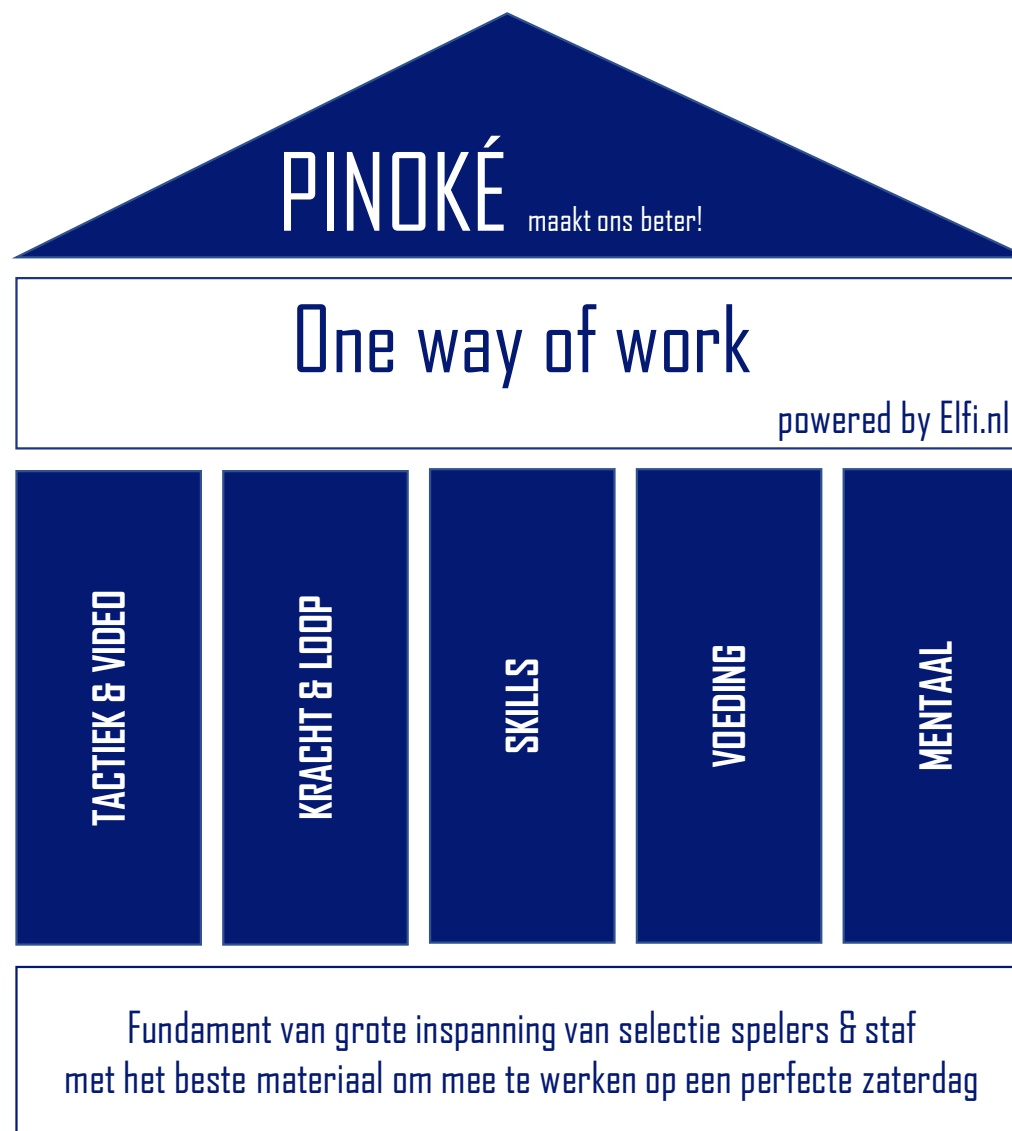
PINOKÉ maakt ons beter!

One way of work

powered by Elfi.nl

TACTIEK & VIDEO

KRACHT & LOOP

SKILLS

VOEDING

MENTAAL

Fundament van grote inspanning van selectie spelers & staf met het beste materiaal om mee te werken op een perfecte zaterdag